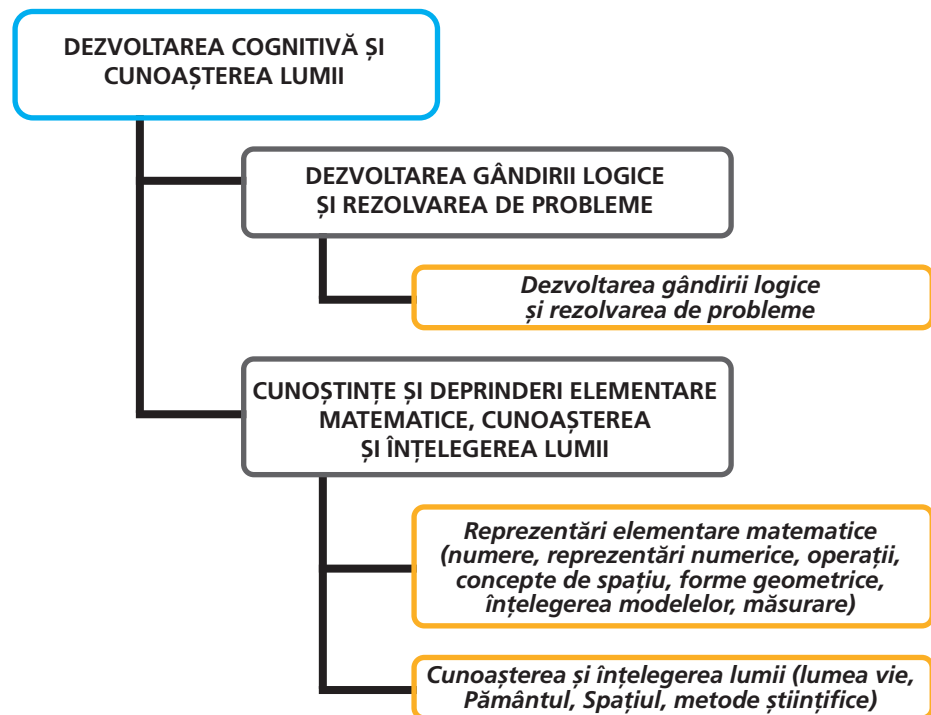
DEZVOLTAREA COGNITIVĂ ȘI CUNOAȘTEREA LUMII

DEZVOLTAREA GÂNDIRII LOGICE ȘI REZOLVAREA DE PROBLEME

*Dezvoltarea gândirii logice și rezolvarea de probleme*

CUNOȘTINȚE ȘI DEPRINDERI ELEMENTARE MATEMATICE, CUNOAȘTEREA ȘI ÎNȚELEGEREA LUMII

*Reprezentări elementare matematice (numere, reprezentări numerice, operații, concepte de spațiu, forme geometrice, înțelegerea modelelor, măsurare)*

*Cunoașterea și înțelegerea lumii (lumea vie, Pământul, Spațiul, metode științifice)*